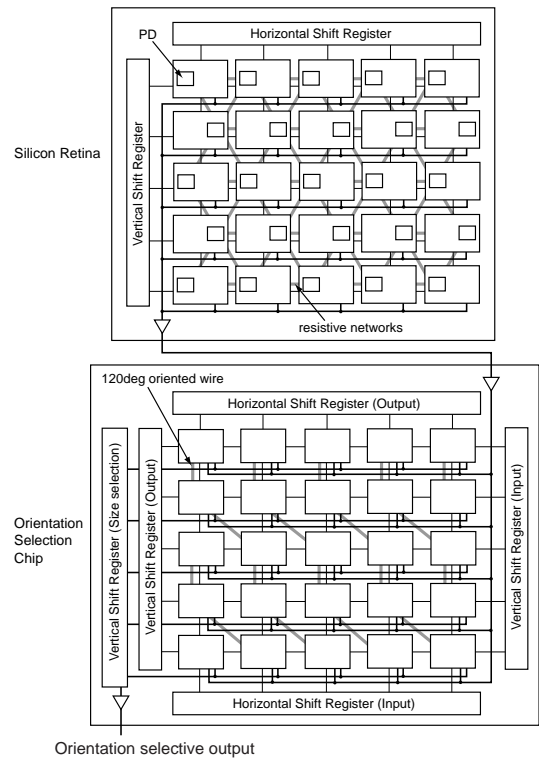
Horizontal Shift Register
PD
Vertical Shift Register
Silicon Retina
resistive networks
120deg oriented wire
Horizontal Shift Register (Output)
Vertical Shift Register (Size selection)
Vertical Shift Register (Output)
Vertical Shift Register (Input)
Orientation Selection Chip
Horizontal Shift Register (Input)
Orientation selective output